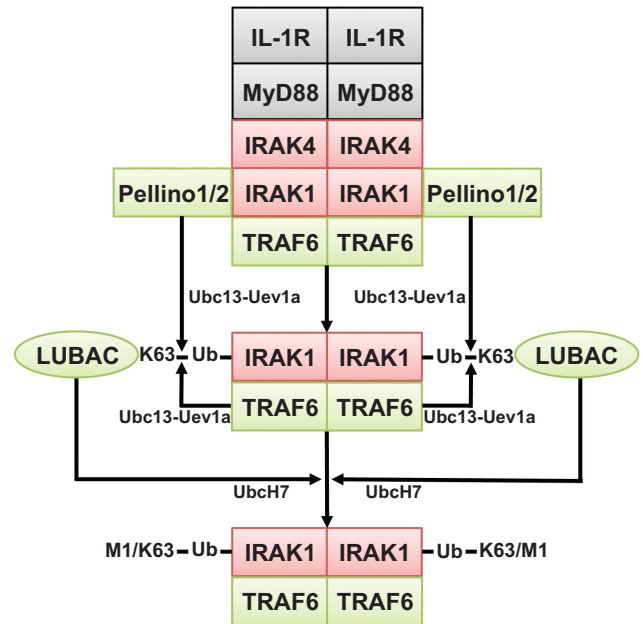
IL-1R IL-1R
MyD88 MyD88
IRAK4 IRAK4
Pellino1/2 IRAK1 IRAK1 Pellino1/2
TRAF6 TRAF6

Ubc13-Uev1a
Ubc13-Uev1a

LUBAC K63 Ub IRAK1 IRAK1 Ub K63 LUBAC
Ubc13-Uev1a TRAF6 TRAF6 Ubc13-Uev1a

UbcH7
UbcH7

M1/K63 Ub IRAK1 IRAK1 Ub K63/M1
TRAF6 TRAF6